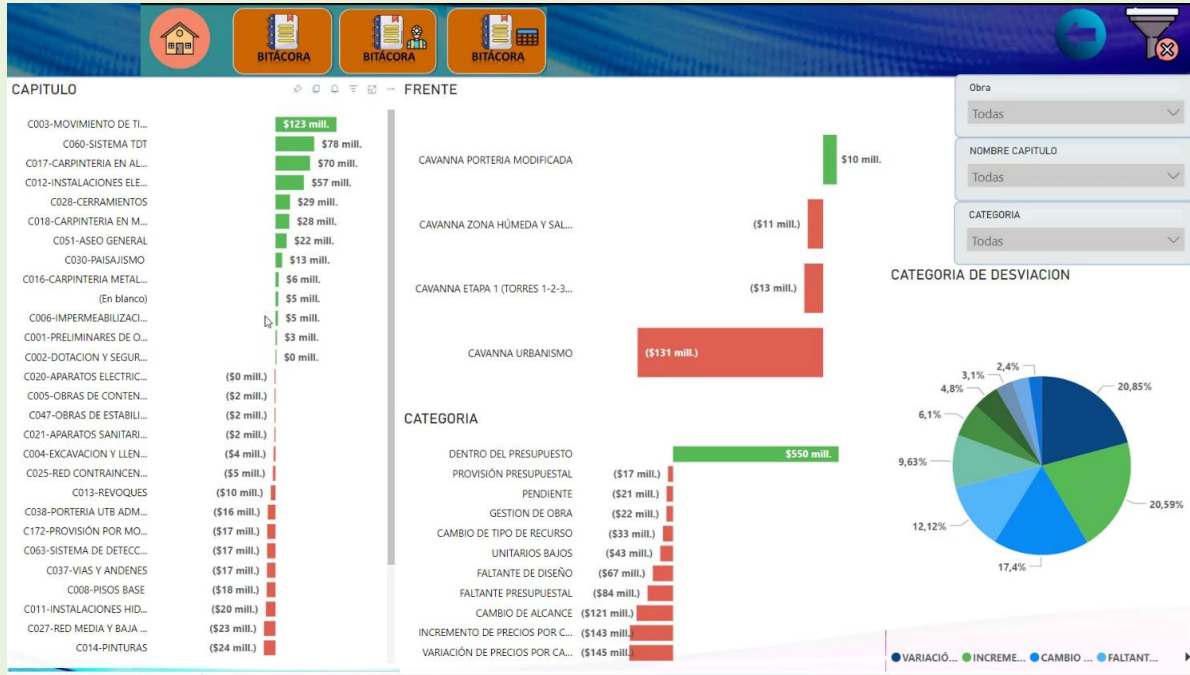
BITÁCORA
BITÁCORA
BITÁCORA

CAPITULO

| Capítulo | Valor |
|---|---|
| C003-MOVIMIENTO DE TI... | $123 mill. |
| C060-SISTEMA TDT | $78 mill. |
| C017-CARPINTERIA EN AL... | $70 mill. |
| C012-INSTALACIONES ELE... | $57 mill. |
| C028-CERRAMIENTOS | $29 mill. |
| C018-CARPINTERIA EN M... | $28 mill. |
| C051-ASEO GENERAL | $22 mill. |
| C030-PAISAJISMO | $13 mill. |
| C016-CARPINTERIA METAL... | $6 mill. |
| (En blanco) | $5 mill. |
| C006-IMPERMEABILIZACI... | $5 mill. |
| C001-PRELIMINARES DE O... | $3 mill. |
| C002-DOTACION Y SEGUR... | $0 mill. |
| C020-APARATOS ELECTRIC... | ($0 mill.) |
| C005-OBRAS DE CONTEN... | ($2 mill.) |
| C047-OBRAS DE ESTABILI... | ($2 mill.) |
| C021-APARATOS SANITARI... | ($2 mill.) |
| C004-EXCAVACION Y LLEN... | ($4 mill.) |
| C025-RED CONTRAINCEN... | ($5 mill.) |
| C013-REVOQUES | ($10 mill.) |
| C038-PORTERIA UTB ADM... | ($16 mill.) |
| C172-PROVISIÓN POR MO... | ($17 mill.) |
| C063-SISTEMA DE DETECC... | ($17 mill.) |
| C037-VIAS Y ANDENES | ($17 mill.) |
| C008-PISOS BASE | ($18 mill.) |
| C011-INSTALACIONES HID... | ($20 mill.) |
| C027-RED MEDIA Y BAJA ... | ($23 mill.) |
| C014-PINTURAS | ($24 mill.) |

FRENTE

| Frente | Valor |
|---|---|
| CAVANNA PORTERIA MODIFICADA | $10 mill. |
| CAVANNA ZONA HÚMEDA Y SAL... | ($11 mill.) |
| CAVANNA ETAPA 1 (TORRES 1-2-3... | ($13 mill.) |
| CAVANNA URBANISMO | ($131 mill.) |

CATEGORIA

| Categoría | Valor |
|---|---|
| DENTRO DEL PRESUPUESTO | $550 mill. |
| PROVISIÓN PRESUPUESTAL | ($17 mill.) |
| PENDIENTE | ($21 mill.) |
| GESTION DE OBRA | ($22 mill.) |
| CAMBIO DE TIPO DE RECURSO | ($33 mill.) |
| UNITARIOS BAJOS | ($43 mill.) |
| FALTANTE DE DISEÑO | ($67 mill.) |
| FALTANTE PRESUPUESTAL | ($84 mill.) |
| CAMBIO DE ALCANCE | ($121 mill.) |
| INCREMENTO DE PRECIOS POR C... | ($143 mill.) |
| VARIACIÓN DE PRECIOS POR CA... | ($145 mill.) |

Obra
Todas
NOMBRE CAPITULO
Todas
CATEGORIA
Todas

CATEGORIA DE DESVIACION
20,85%
20,59%
17,4%
12,12%
9,63%
6,1%
4,8%
3,1%
2,4%
VARIACIÓ... INCREME... CAMBIO ... FALTANT...